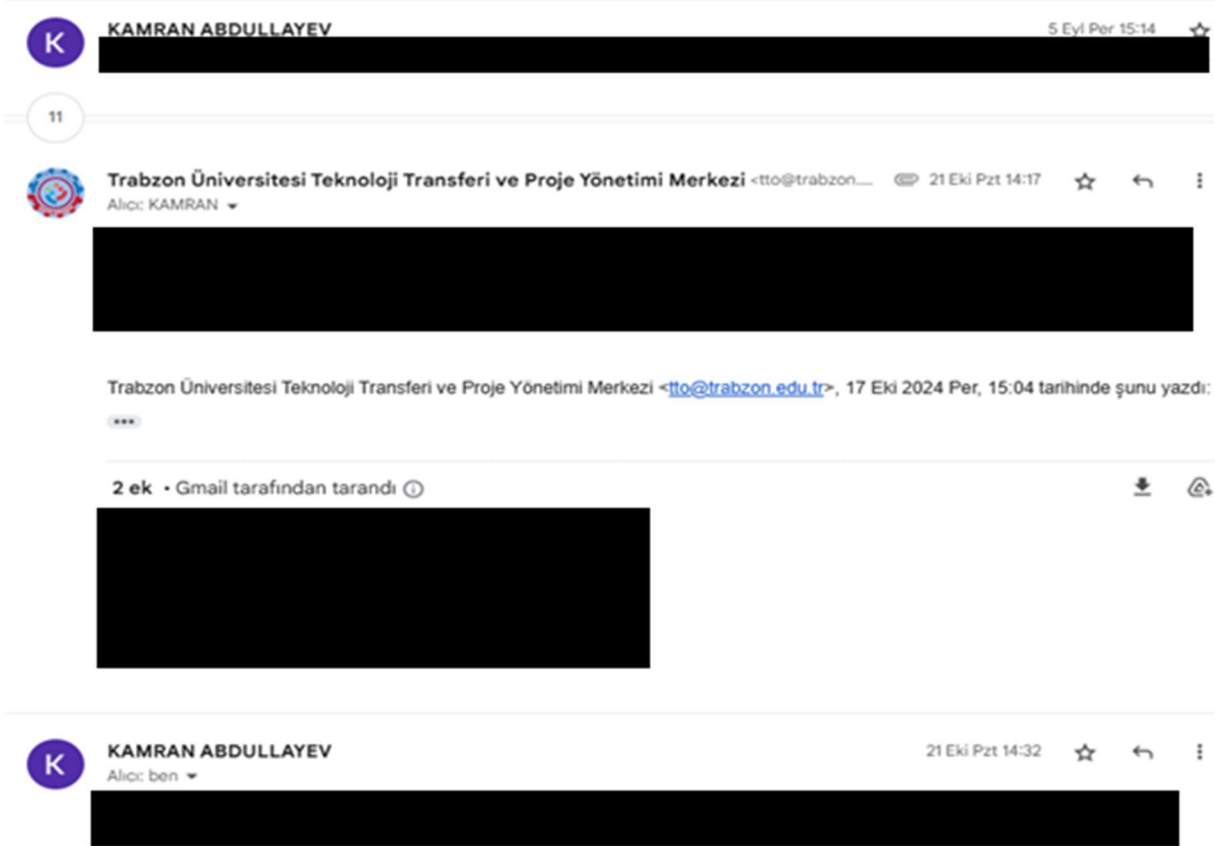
K
KAMRAN ABDULLAYEV
5 Eyl Per 15:14

11

Trabzon Üniversitesi Teknoloji Transferi ve Proje Yönetimi Merkezi <tto@trabzon....
21 Eki Pzt 14:17
Alıcı: KAMRAN

Trabzon Üniversitesi Teknoloji Transferi ve Proje Yönetimi Merkezi <tto@trabzon.edu.tr>, 17 Eki 2024 Per, 15:04 tarihinde şunu yazdı:

•••

2 ek • Gmail tarafından tarandı

K
KAMRAN ABDULLAYEV
21 Eki Pzt 14:32
Alıcı: ben